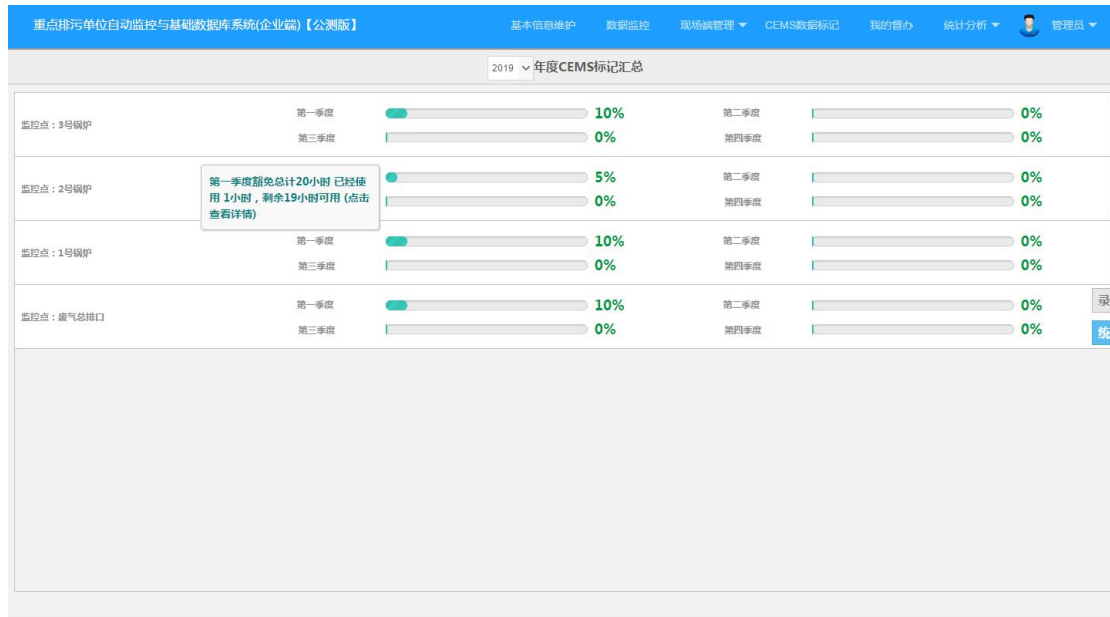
重点排污单位自动监控与基础数据库系统(企业端)【公测版】

基本信息维护 数据监控 现场端管理 CEMS数据标记 我的督办 统计分析 管理员

2019 年度CEMS标记汇总

监控点：3号锅炉
第一季度 10%
第二季度 0%
第三季度 0%
第四季度 0%

监控点：2号锅炉
第一季度豁免总计20小时 已经使用 1小时，剩余19小时可用 (点击查看详情)
5%
第二季度 0%
0%
第四季度 0%

监控点：1号锅炉
第一季度 10%
第二季度 0%
第三季度 0%
第四季度 0%

监控点：废气总排口
第一季度 10%
第二季度 0%
第三季度 0%
第四季度 0%

录
统